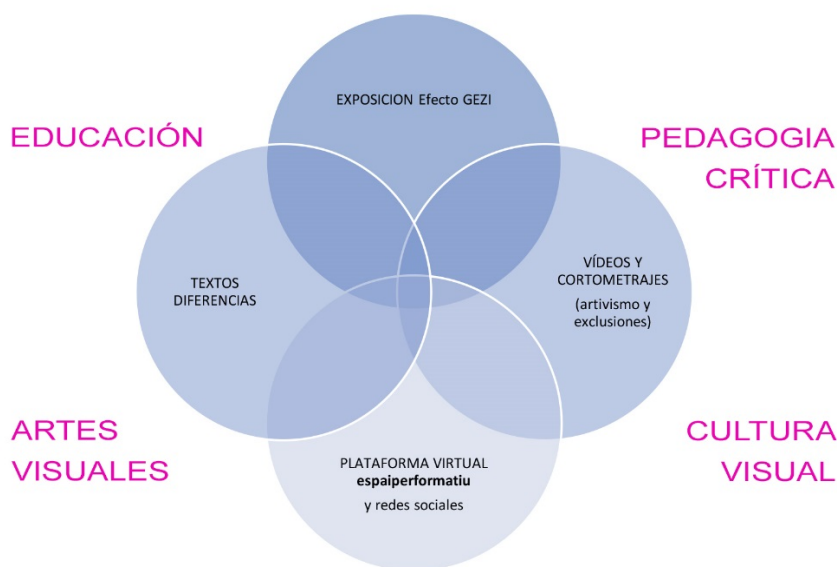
EXPOSICION Efecto GEZI

EDUCACIÓN

PEDAGOGIA CRÍTICA

TEXTOS DIFERENCIAS

VÍDEOS Y CORTOMETRAJES (artivismo y exclusiones)

ARTES VISUALES

CULTURA VISUAL

PLATAFORMA VIRTUAL **espaiperformatiu** y redes sociales